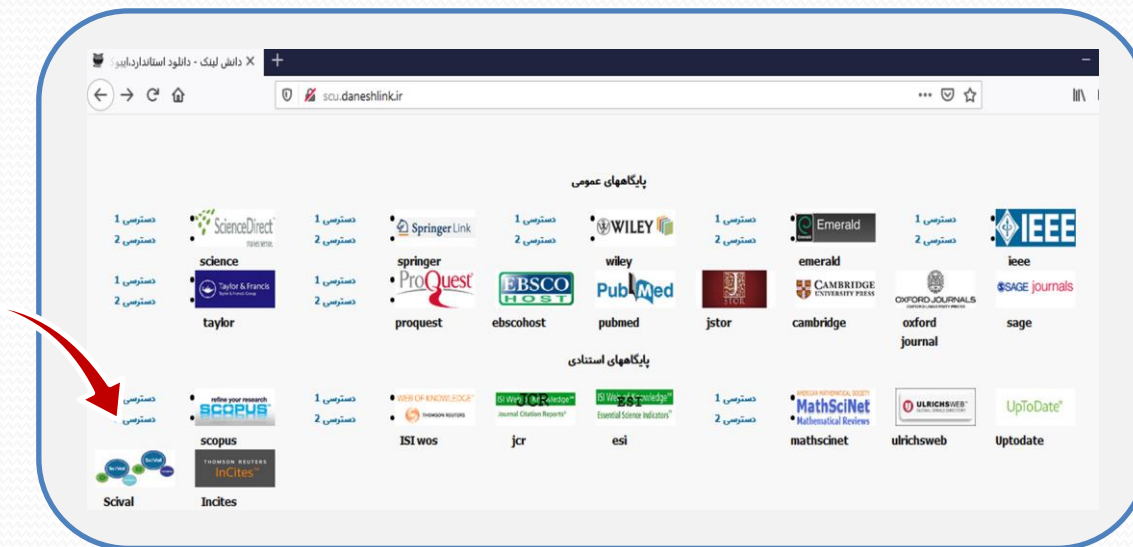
دانش لینک - دانلود استاندارد،ایزو

scu.daneshlink.ir

پایگاههای عمومی

دسترسی 1
دسترسی 2
ieee

دسترسی 1
دسترسی 2
emerald

دسترسی 1
دسترسی 2
wiley

دسترسی 1
دسترسی 2
springer

دسترسی 1
دسترسی 2
science

sage

oxford journal

cambridge

jstor

pubmed

ebscohost

دسترسی 1
دسترسی 2
proquest

دسترسی 1
دسترسی 2
taylor

پایگاههای استنادی

Uptodate

ulrichsweb

دسترسی 1
دسترسی 2
mathscinet

esi

jcr

دسترسی 1
دسترسی 2
ISI wos

دسترسی
دسترسی
scopus

Scival

Incites